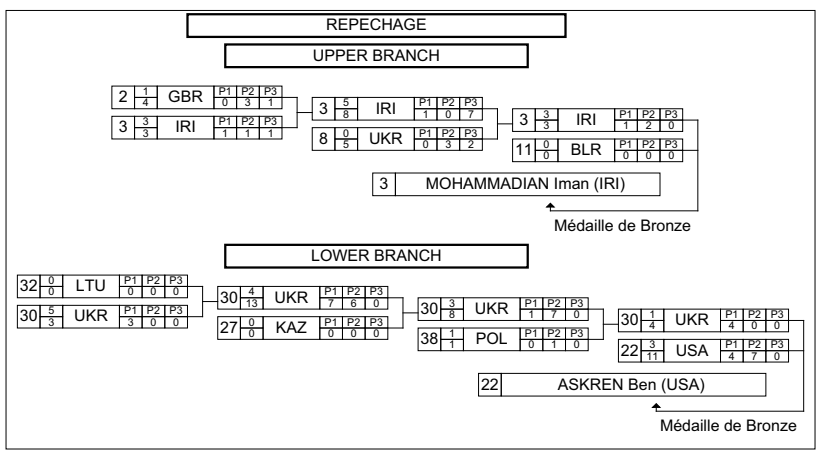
REPECHAGE

UPPER BRANCH

| | | | P1 | P2 | P3 |
|---|---|---|---|---|---|
| 2 | $\frac{1}{4}$ | GBR | 0 | 3 | 1 |
| 3 | $\frac{3}{3}$ | IRI | 1 | 1 | 1 |

| | | | P1 | P2 | P3 |
|---|---|---|---|---|---|
| 3 | $\frac{5}{8}$ | IRI | 1 | 0 | 7 |
| 8 | $\frac{0}{5}$ | UKR | 0 | 3 | 2 |

| | | | P1 | P2 | P3 |
|---|---|---|---|---|---|
| 3 | $\frac{3}{3}$ | IRI | 1 | 2 | 0 |
| 11 | $\frac{0}{0}$ | BLR | 0 | 0 | 0 |

3 MOHAMMADIAN Iman (IRI)

Médaille de Bronze

LOWER BRANCH

| | | | P1 | P2 | P3 |
|---|---|---|---|---|---|
| 32 | $\frac{0}{0}$ | LTU | 0 | 0 | 0 |
| 30 | $\frac{5}{3}$ | UKR | 3 | 0 | 0 |

| | | | P1 | P2 | P3 |
|---|---|---|---|---|---|
| 30 | $\frac{4}{13}$ | UKR | 7 | 6 | 0 |
| 27 | $\frac{0}{0}$ | KAZ | 0 | 0 | 0 |

| | | | P1 | P2 | P3 |
|---|---|---|---|---|---|
| 30 | $\frac{3}{8}$ | UKR | 1 | 7 | 0 |
| 38 | $\frac{1}{1}$ | POL | 0 | 1 | 0 |

| | | | P1 | P2 | P3 |
|---|---|---|---|---|---|
| 30 | $\frac{1}{4}$ | UKR | 4 | 0 | 0 |
| 22 | $\frac{3}{11}$ | USA | 4 | 7 | 0 |

22 ASKREN Ben (USA)

Médaille de Bronze